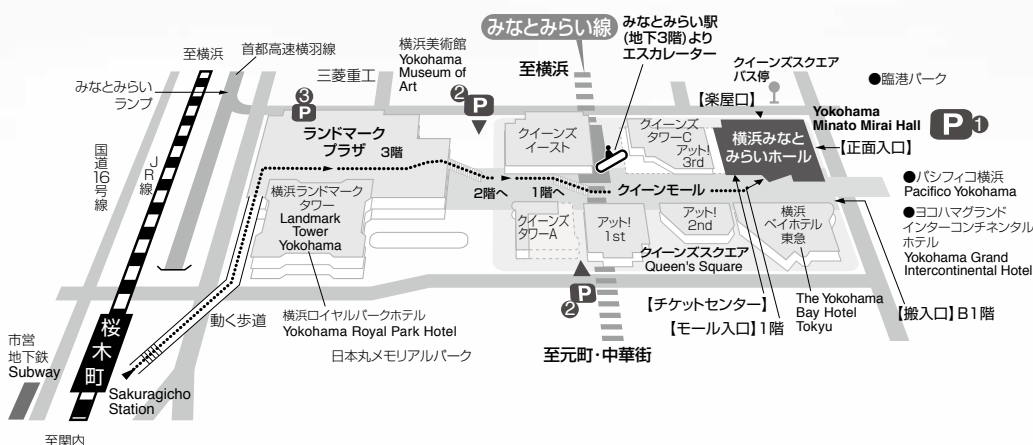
みなとみらい線
みなとみらい駅 (地下3階)より エスカレーター
至横浜
首都高速横羽線
横浜美術館 Yokohama Museum of Art
三菱重工
クイーンズスクエア バス停
●臨港パーク
みなとみらい ランプ
3 P
2 P
至横浜
【楽屋口】
Yokohama Minato Mirai Hall
P 1
ランドマーク プラザ 3階
クイーンズ イースト
クイーンズ タワーC
アット! 3rd
横浜みなと みらいホール
【正面入口】
国道16号線
JR線
横浜ランドマーク タワー Landmark Tower Yokohama
2階へ
1階へ
クイーンモール
●パシフィコ横浜 Pacifico Yokohama
クイーンズ タワーA
アット! 1st
アット! 2nd
横浜 ベイホテル 東急
●ヨコハマグランド インターコンチネンタル ホテル Yokohama Grand Intercontinental Hotel
クイーンズスクエア Queen's Square
2 P
【チケットセンター】
The Yokohama Bay Hotel Tokyu
【搬入口】B1階
横浜ロイヤルパークホテル Yokohama Royal Park Hotel
【モール入口】1階
動く歩道
市営 地下鉄 Subway
桜木町
日本丸メモリアルパーク
至元町・中華街
Sakuragicho Station
至関内